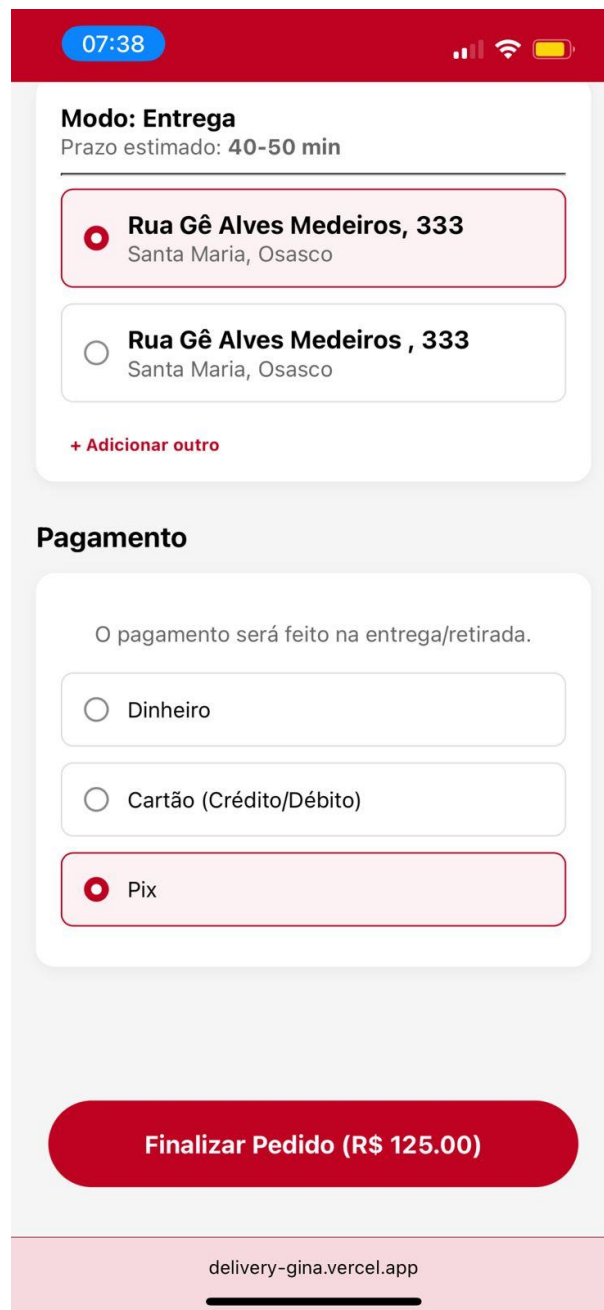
07:38

Modo: Entrega
Prazo estimado: 40-50 min

Rua Gê Alves Medeiros, 333
Santa Maria, Osasco

Rua Gê Alves Medeiros , 333
Santa Maria, Osasco

+ Adicionar outro

Pagamento

O pagamento será feito na entrega/retirada.

Dinheiro

Cartão (Crédito/Débito)

Pix

Finalizar Pedido (R$ 125.00)

delivery-gina.vercel.app